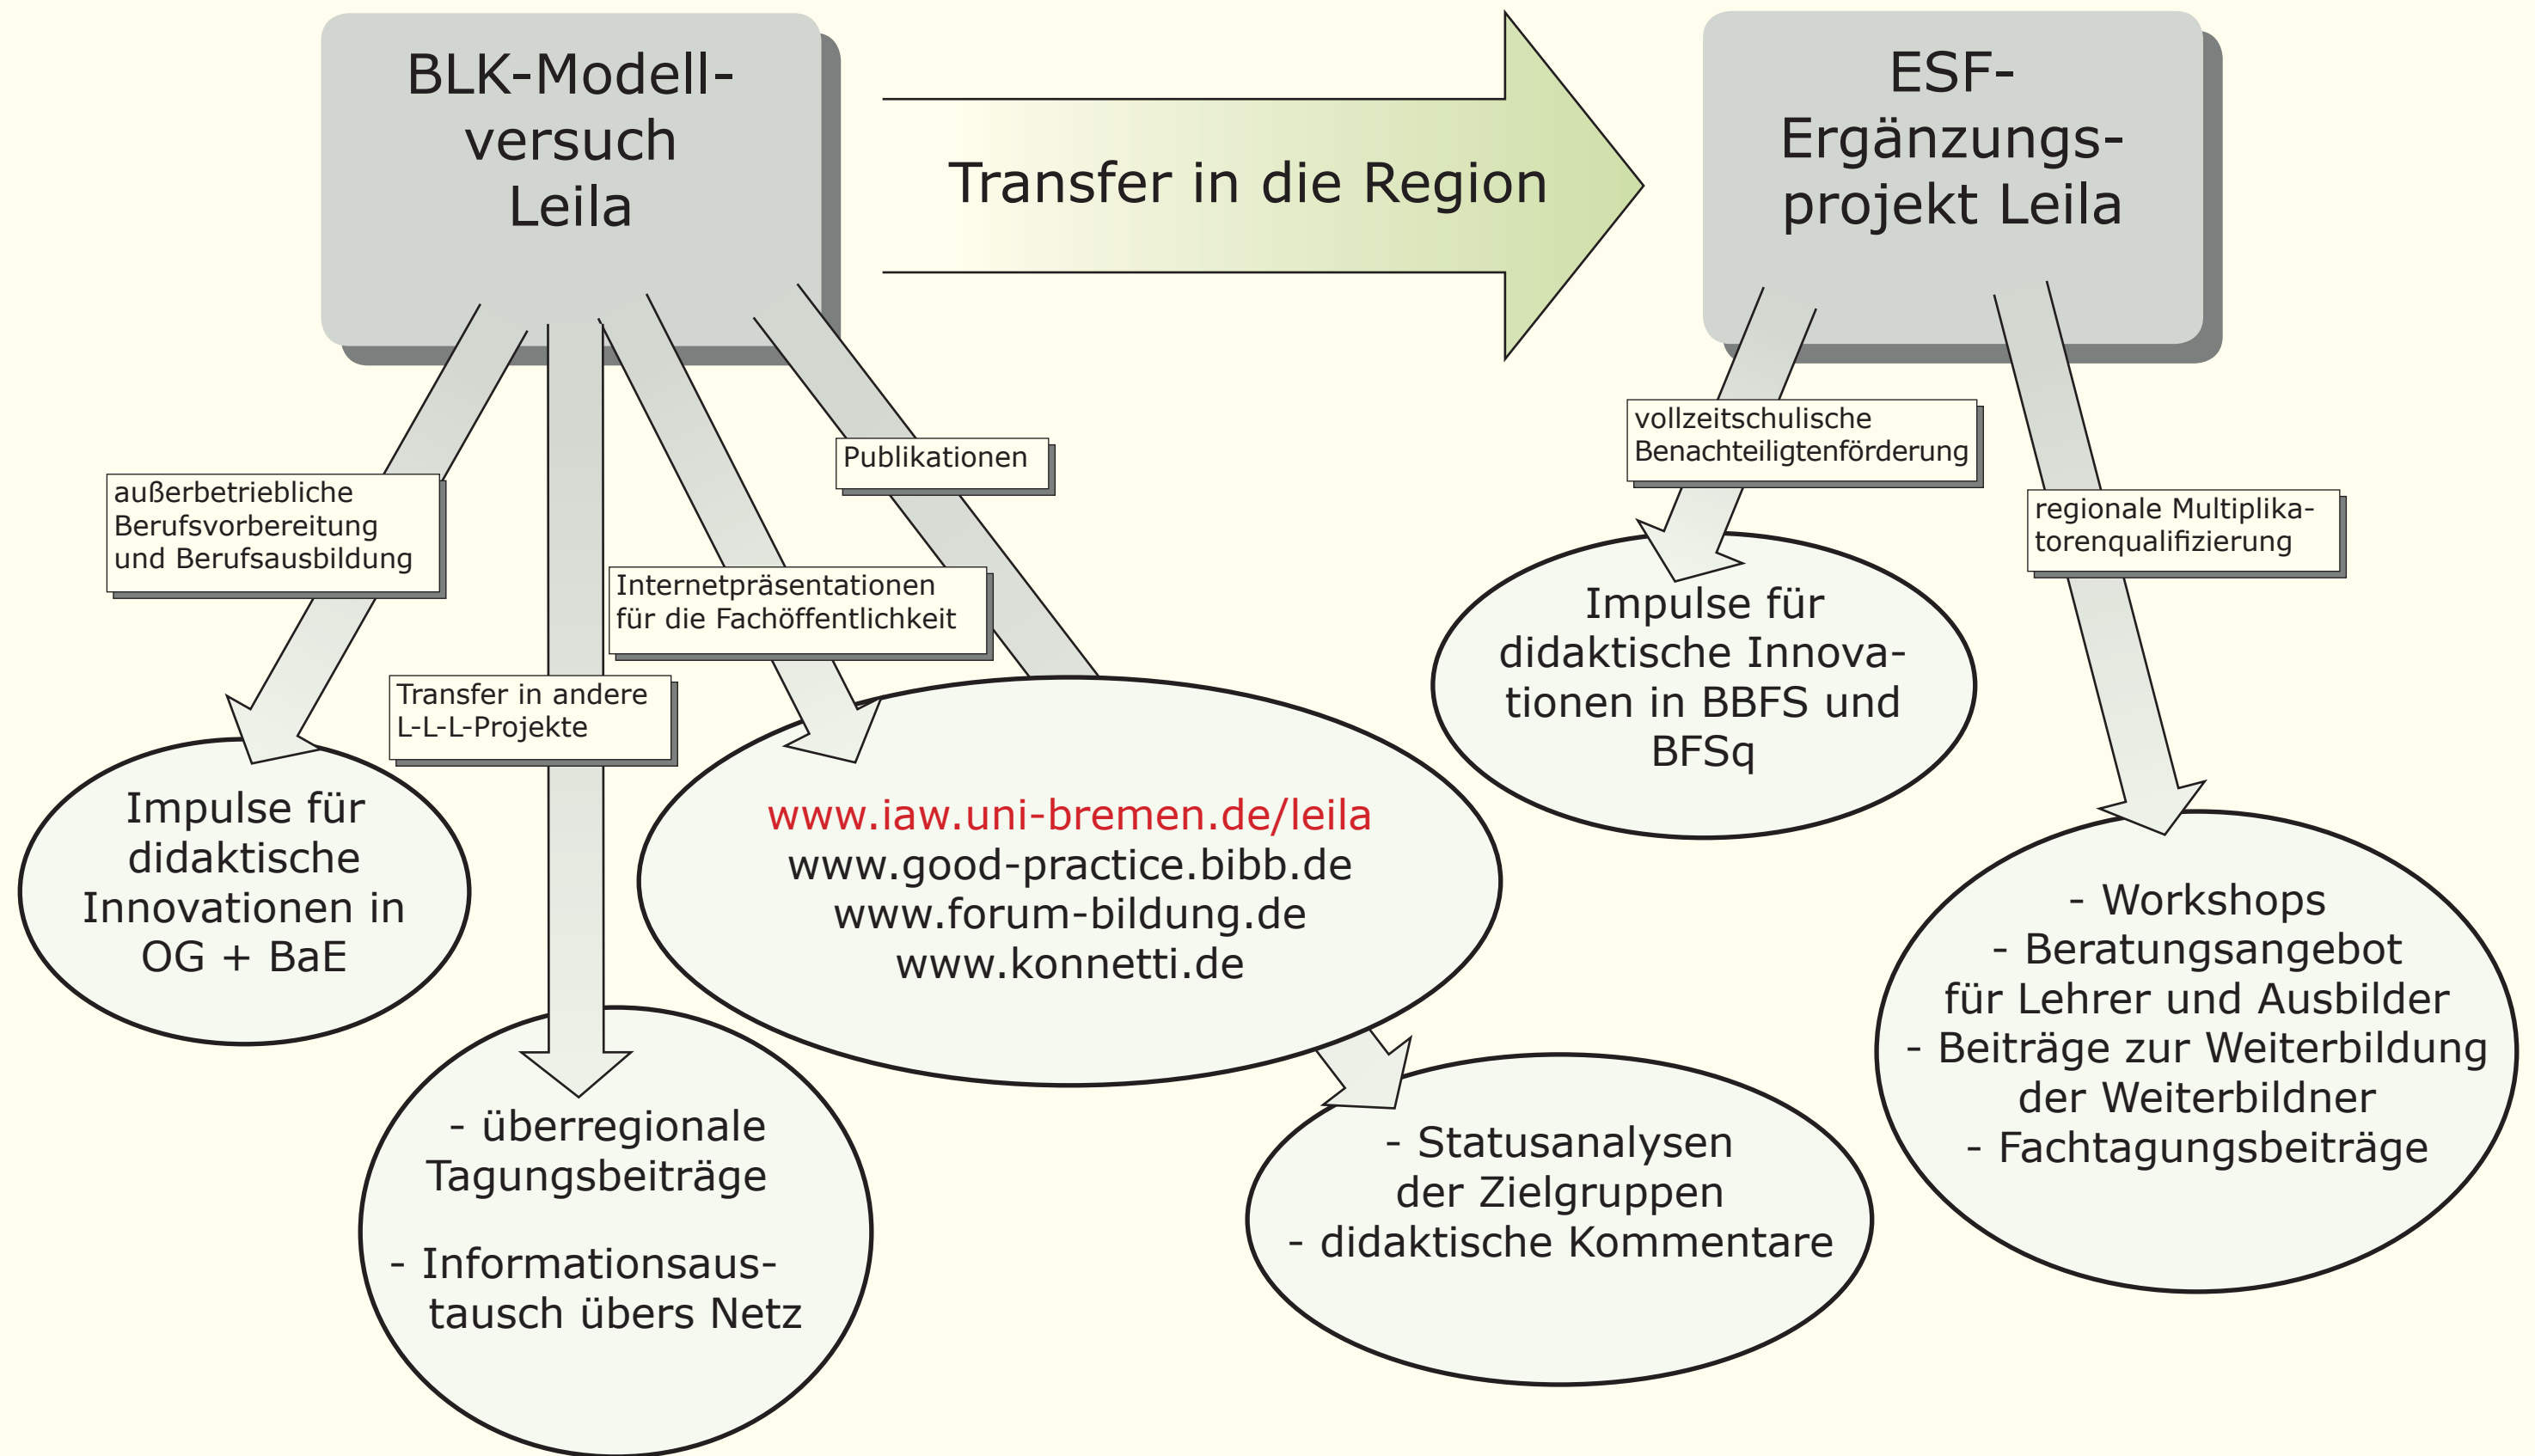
BLK-Modell-versuch Leila

Transfer in die Region

ESF-Ergänzungs-projekt Leila

außerbetriebliche Berufsvorbereitung und Berufsausbildung

Publikationen

Internetpräsentationen für die Fachöffentlichkeit

Transfer in andere L-L-L-Projekte

vollzeitschulische Benachteiligtenförderung

regionale Multiplikatorenqualifizierung

Impulse für didaktische Innovationen in OG + BaE

www.iaw.uni-bremen.de/leila
www.good-practice.bibb.de
www.forum-bildung.de
www.konnetti.de

Impulse für didaktische Innovationen in BBFS und BFSq

- überregionale Tagungsbeiträge

- Informationsaustausch übers Netz

- Statusanalysen der Zielgruppen
- didaktische Kommentare

- Workshops
- Beratungsangebot für Lehrer und Ausbilder
- Beiträge zur Weiterbildung der Weiterbildner
- Fachtagungsbeiträge